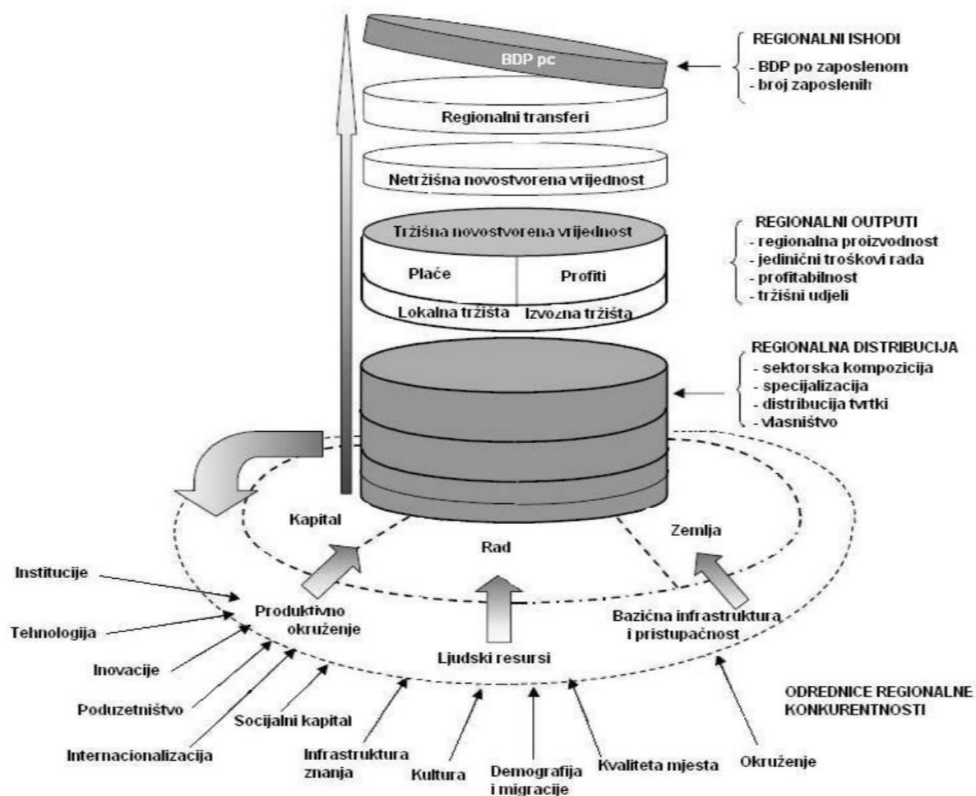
BDP pc

REGIONALNI ISHODI
- BDP po zaposlenom
- broj zaposlenih

Regionalni transferi

Netržišna novostvorena vrijednost

Tržišna novostvorena vrijednost

Plaće

Profiti

Lokalna tržišta

Izvozna tržišta

REGIONALNI OUTPUTI
- regionalna proizvodnost
- jedinični troškovi rada
- profitabilnost
- tržišni udjeli

REGIONALNA DISTRIBUCIJA
- sektorska kompozicija
- specijalizacija
- distribucija tvrtki
- vlasništvo

Kapital

Rad

Zemlja

Institucije

Tehnologija

Inovacije

Poduzetništvo

Internacionalizacija

Produktivno okruženje

Socijalni kapital

Ljudski resursi

Bazična infrastruktura i pristupačnost

Infrastruktura znanja

Kultura

Demografija i migracije

Kvaliteta mjesta

Okruženje

ODREDNICE REGIONALNE KONKURENTNOSTI